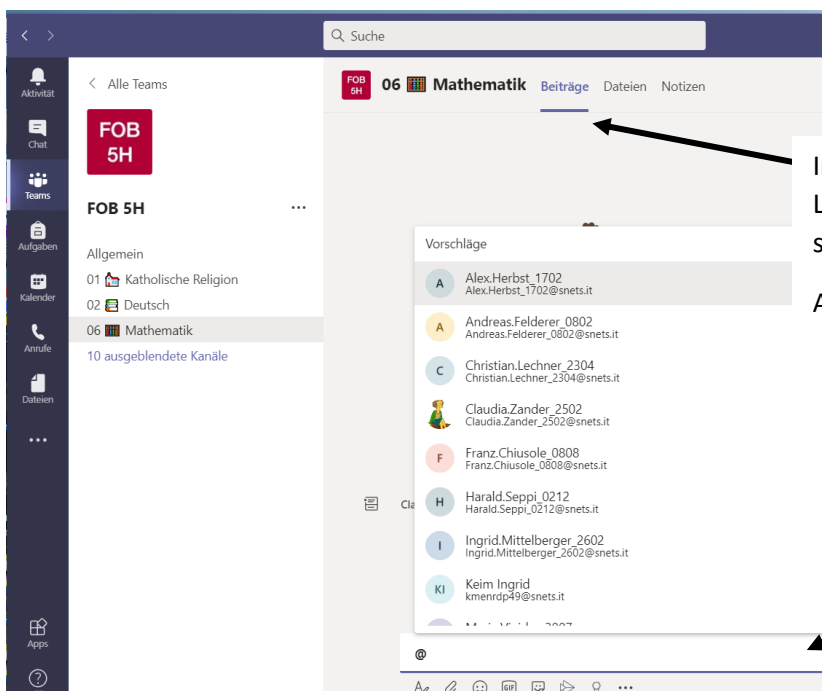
Suche

Aktivität
Chat
Teams
Aufgaben
Kalender
Anrufe
Dateien
...
Apps

Alle Teams

FOB 5H

FOB 5H ...

Allgemein
01 Katholische Religion
02 Deutsch
06 Mathematik
10 ausgeblendete Kanäle

FOB 5H 06 Mathematik Beiträge Dateien Notizen

I
L
s

A

Vorschläge

A Alex.Herbst_1702
Alex.Herbst_1702@snets.it

A Andreas.Felderer_0802
Andreas.Felderer_0802@snets.it

C Christian.Lechner_2304
Christian.Lechner_2304@snets.it

Claudia.Zander_2502
Claudia.Zander_2502@snets.it

F Franz.Chiusole_0808
Franz.Chiusole_0808@snets.it

H Harald.Seppi_0212
Harald.Seppi_0212@snets.it

I Ingrid.Mittelberger_2602
Ingrid.Mittelberger_2602@snets.it

KI Keim Ingrid
kmenrdp49@snets.it

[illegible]

Cl

@